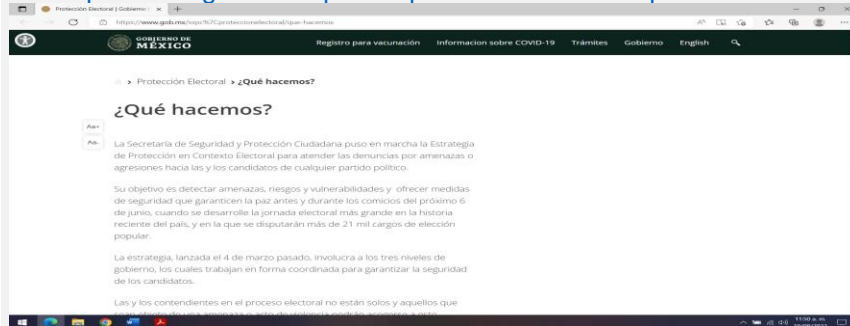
Protección Electoral | Gobierno
https://www.gob.mx/sspc%7Cproteccionelectoral/que-hacemos

GOBIERNO DE MÉXICO
Registro para vacunación
Informacion sobre COVID-19
Trámites
Gobierno
English

> Protección Electoral > ¿Qué hacemos?

¿Qué hacemos?

Aa+
Aa-

La Secretaría de Seguridad y Protección Ciudadana puso en marcha la Estrategia de Protección en Contexto Electoral para atender las denuncias por amenazas o agresiones hacia las y los candidatos de cualquier partido político.

Su objetivo es detectar amenazas, riesgos y vulnerabilidades y ofrecer medidas de seguridad que garanticen la paz antes y durante los comicios del próximo 6 de junio, cuando se desarrolle la jornada electoral más grande en la historia reciente del país, y en la que se disputarán más de 21 mil cargos de elección popular.

La estrategia, lanzada el 4 de marzo pasado, involucra a los tres niveles de gobierno, los cuales trabajan en forma coordinada para garantizar la seguridad de los candidatos.

Las y los contendientes en el proceso electoral no están solos y aquellos que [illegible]

11:50 a. m.
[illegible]